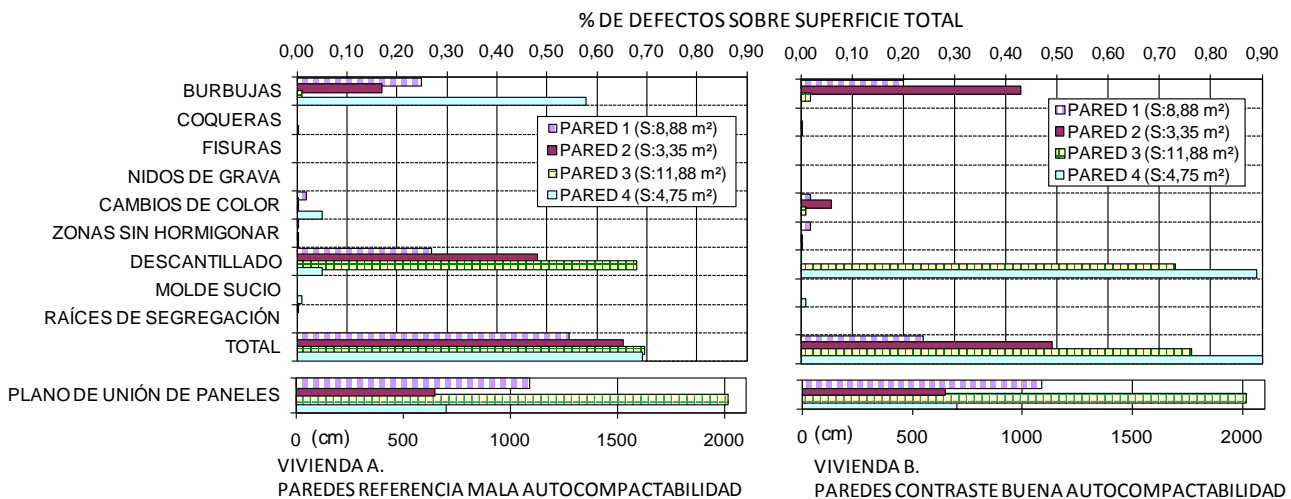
% DE DEFECTOS SOBRE SUPERFICIE TOTAL

0,00 0,10 0,20 0,30 0,40 0,50 0,60 0,70 0,80 0,90

BURBUJAS
COQUERAS
FISURAS
NIDOS DE GRAVA
CAMBIOS DE COLOR
ZONAS SIN HORMIGONAR
DESCANTILLADO
MOLDE SUCIO
RAÍCES DE SEGREGACIÓN
TOTAL

PLANO DE UNIÓN DE PANELES

PARED 1 (S:8,88 m²)
PARED 2 (S:3,35 m²)
PARED 3 (S:11,88 m²)
PARED 4 (S:4,75 m²)

0 (cm) 500 1000 1500 2000

VIVIENDA A.
PAREDES REFERENCIA MALA AUTOCOMPACTABILIDAD

0,00 0,10 0,20 0,30 0,40 0,50 0,60 0,70 0,80 0,90

PARED 1 (S:8,88 m²)
PARED 2 (S:3,35 m²)
PARED 3 (S:11,88 m²)
PARED 4 (S:4,75 m²)

0 (cm) 500 1000 1500 2000

VIVIENDA B.
PAREDES CONTRASTE BUENA AUTOCOMPACTABILIDAD